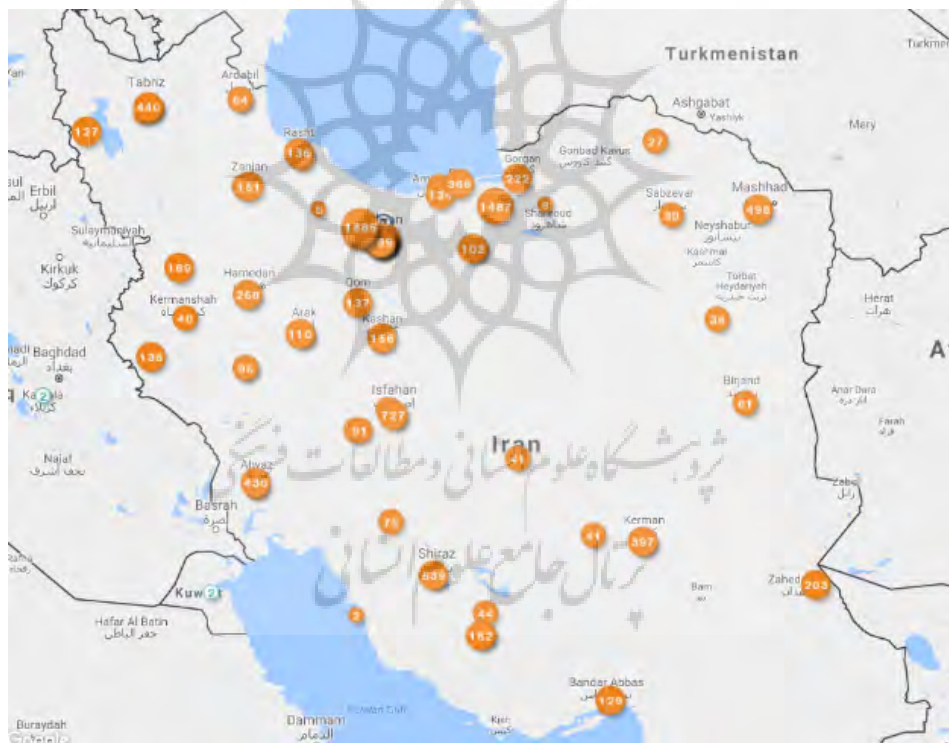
Turkmenistan
Turkme
Tabriz
440
Ardabil
64
127
Ashgabat
Yashlyk
Mery
Rasht
136
27
Zanjan
151
Gorgan
Gonbad Kavus
گنبد کاووس
222
Amol
134
369
Sabzevar
Mashhad
498
Erbil
اربيل
1487
Shahroud
شاهرود
30
Neyshabur
نیشابور
Sulaymaniyah
السليمانية
1885
39
Kashmar
کاشمر
Kirkuk
كركوك
189
102
Torbat Heydariyeh
تربت حیدریه
Hamedan
268
Qom
137
Herat
هرات
Kermanshah
40
Arak
110
Kashan
156
38
Baghdad
بغداد
136
86
Isfahan
727
Anar Dara
Af
Karbala
كربلاء
Birjand
61
91
Farah
Najaf
النجف الأشرف
Iran
پژوهشگاه علوم انسانی و مطالعات فرهنگی
41
Ahvaz
430
Zabol
Basrah
البصرة
75
Kerman
41
397
Shiraz
پرتال جامع علوم انسانی
639
Kuwait
Bam
Zahedan
203
Hafar Al Batin
حفر الباطن
2
44
152
Bandar Abbas
129
Buraydah
Dammam
الدمام